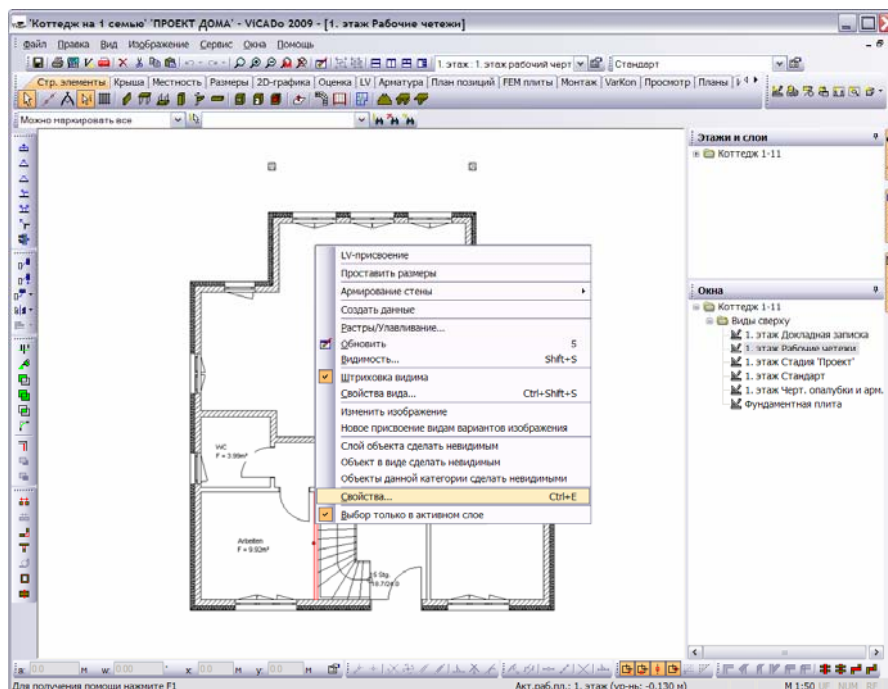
'Коттедж на 1 семью' 'ПРОЕКТ ДОМА' - ViCADo 2009 - [1. этаж Рабочие четежи]

Файл Правка Вид Изображение Сервис Окна Помощь

1.этаж: 1.этаж рабочий черт
Стандарт

Стр. элементы Крыша Местность Размеры 2D-графика Оценка LV Арматура План позиций FEM плиты Монтаж VarKon Просмотр Планы

Можно маркировать все

Этажи и слои
Коттедж 1-11

Окна
Коттедж 1-11
Виды сверху
1. этаж Докладная записка
1. этаж Рабочие четежи
1. этаж Стадия 'Проект'
1. этаж Стандарт
1. этаж Черт. опалубки и арм.
Фундаментная плита

LV-присвоение
Проставить размеры
Армирование стены
Создать данные
Растры/Улавливание...
Обновить 5
Видимость... Shift+S
Штриховка видима
Свойства вида... Ctrl+Shift+S
Изменить изображение
Новое присвоение видам вариантов изображения
Слой объекта сделать невидимым
Объект в виде сделать невидимым
Объекты данной категории сделать невидимыми
Свойства... Ctrl+E
Выбор только в активном слое

WC
F = 3.99m²

Arbeiten
F = 9.92m²

15 Stg.
18.7/26.0

x 0.00 w 0.00 x 0.00 y 0.00

Для получения помощи нажмите F1
Акт.раб.пл.: 1. этаж (уо-нь: -0.130 м)
М 1:50